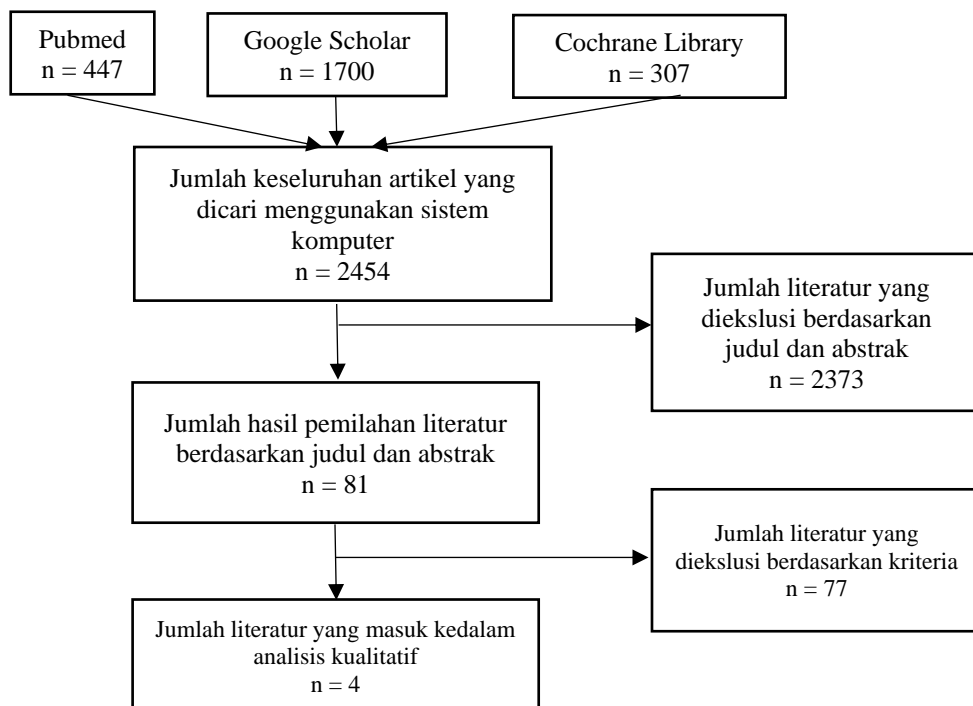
Pubmed
n = 447

Google Scholar
n = 1700

Cochrane Library
n = 307

Jumlah keseluruhan artikel yang dicari menggunakan sistem komputer
n = 2454

Jumlah literatur yang diekslusi berdasarkan judul dan abstrak
n = 2373

Jumlah hasil pemilahan literatur berdasarkan judul dan abstrak
n = 81

Jumlah literatur yang diekslusi berdasarkan kriteria
n = 77

Jumlah literatur yang masuk kedalam analisis kualitatif
n = 4